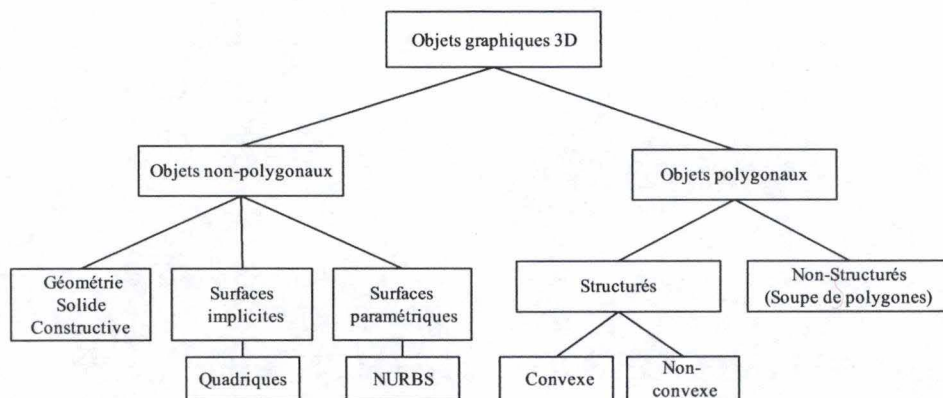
Objets graphiques 3D

Objets non-polygonaux

Objets polygonaux

Géométrie Solide Constructive

Surfaces implicites

Surfaces paramétriques

Structurés

Non-Structurés (Soupe de polygones)

Quadriques

NURBS

Convexe

Non-convexe